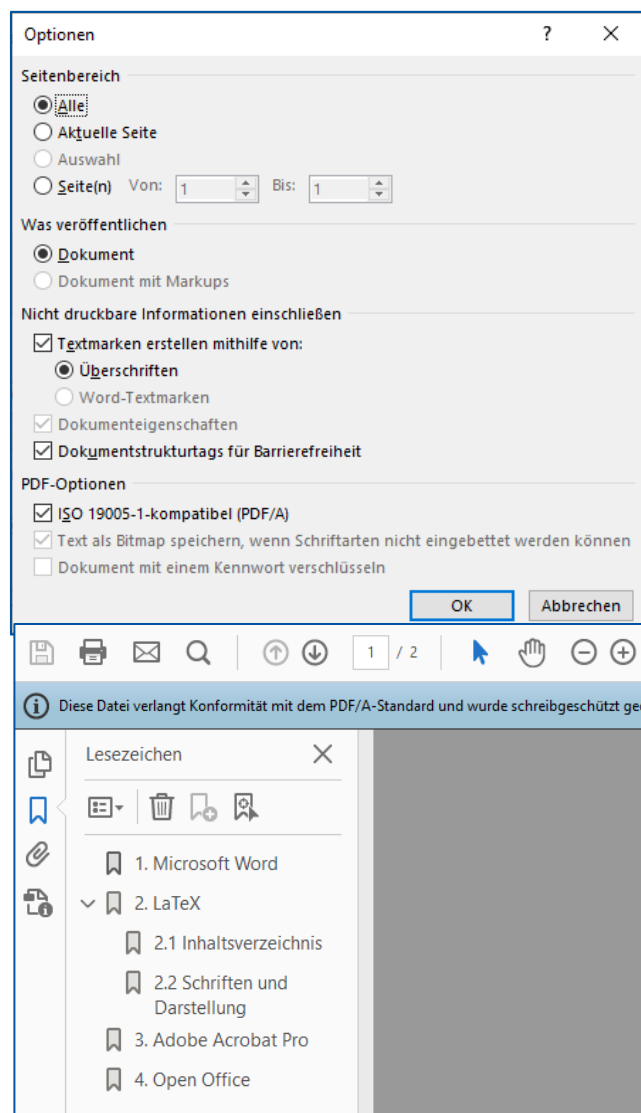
Optionen ? ×

Seitenbereich
Alle
Aktuelle Seite
Auswahl
Seite(n) Von: 1 Bis: 1

Was veröffentlichen
Dokument
Dokument mit Markups

Nicht druckbare Informationen einschließen
Textmarken erstellen mithilfe von:
Überschriften
Word-Textmarken
Dokumenteigenschaften
Dokumentstrukturtags für Barrierefreiheit

PDF-Optionen
ISO 19005-1-kompatibel (PDF/A)
Text als Bitmap speichern, wenn Schriftarten nicht eingebettet werden können
Dokument mit einem Kennwort verschlüsseln

OK Abbrechen

1 / 2

Diese Datei verlangt Konformität mit dem PDF/A-Standard und wurde schreibgeschützt ge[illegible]

Lesezeichen ×

1. Microsoft Word
2. LaTeX
2.1 Inhaltsverzeichnis
2.2 Schriften und Darstellung
3. Adobe Acrobat Pro
4. Open Office